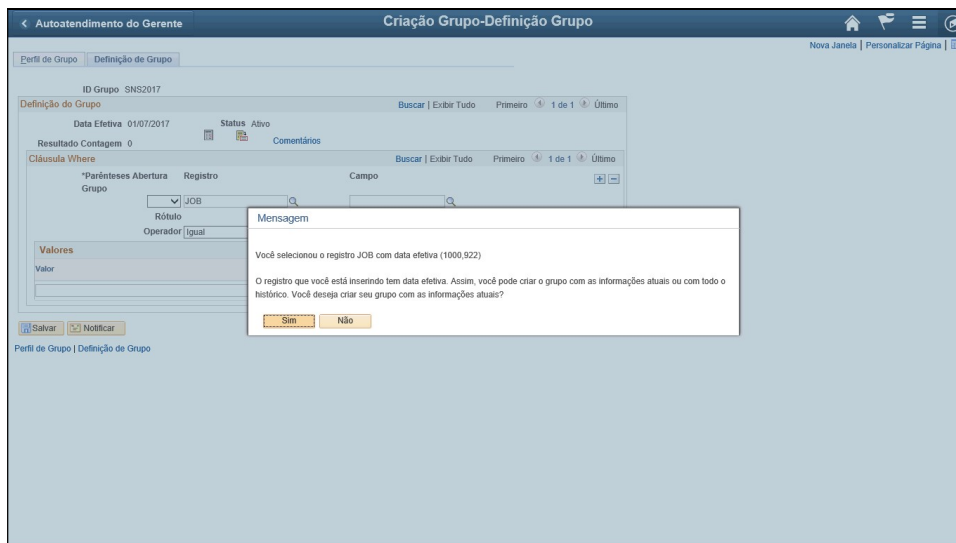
< Autoatendimento do Gerente

Criação Grupo-Definição Grupo

Nova Janela | Personalizar Página |

Perfil de Grupo | Definição de Grupo

ID Grupo SNS2017

Definição do Grupo

Buscar | Exibir Tudo Primeiro 1 de 1 Último

Data Efetiva 01/07/2017 Status Ativo

Resultado Contagem 0

Comentários

Cláusula Where

Buscar | Exibir Tudo Primeiro 1 de 1 Último

*Parênteses Abertura Grupo

Registro

Campo

JOB

Rótulo

Operador Igual

Valores

Valor

Salvar Notificar

Perfil de Grupo | Definição de Grupo

Mensagem

Você selecionou o registro JOB com data efetiva (1000,922)

O registro que você está inserindo tem data efetiva. Assim, você pode criar o grupo com as informações atuais ou com todo o histórico. Você deseja criar seu grupo com as informações atuais?

Sim Não